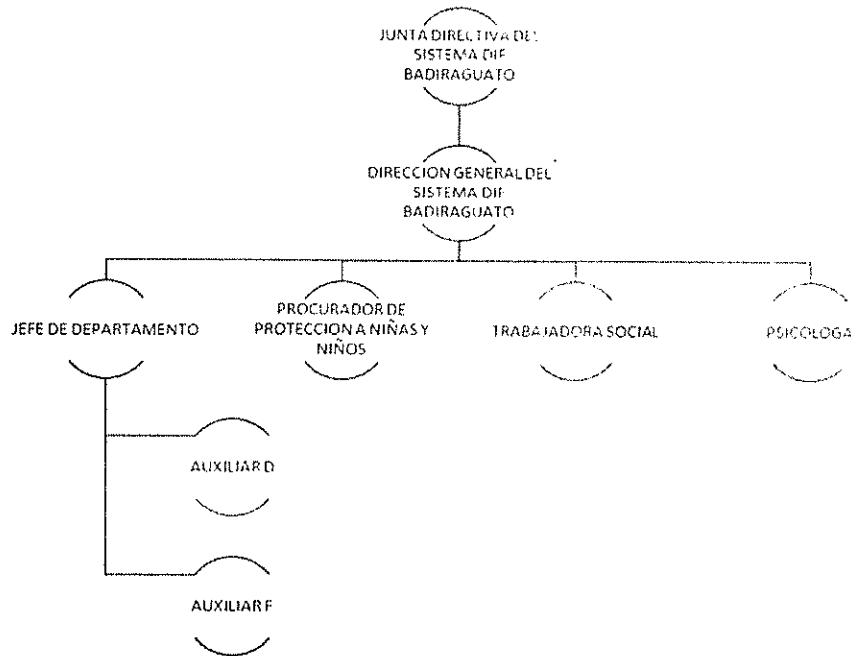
JUNTA DIRECTIVA DEL SISTEMA DIF BADIRAGUATO

DIRECCION GENERAL DEL SISTEMA DIF BADIRAGUATO

JEFE DE DEPARTAMENTO

PROCURADOR DE PROTECCION A NIÑAS Y NIÑOS

TRABAJADORA SOCIAL

PSICOLOGA

AUXILIAR D

AUXILIAR F